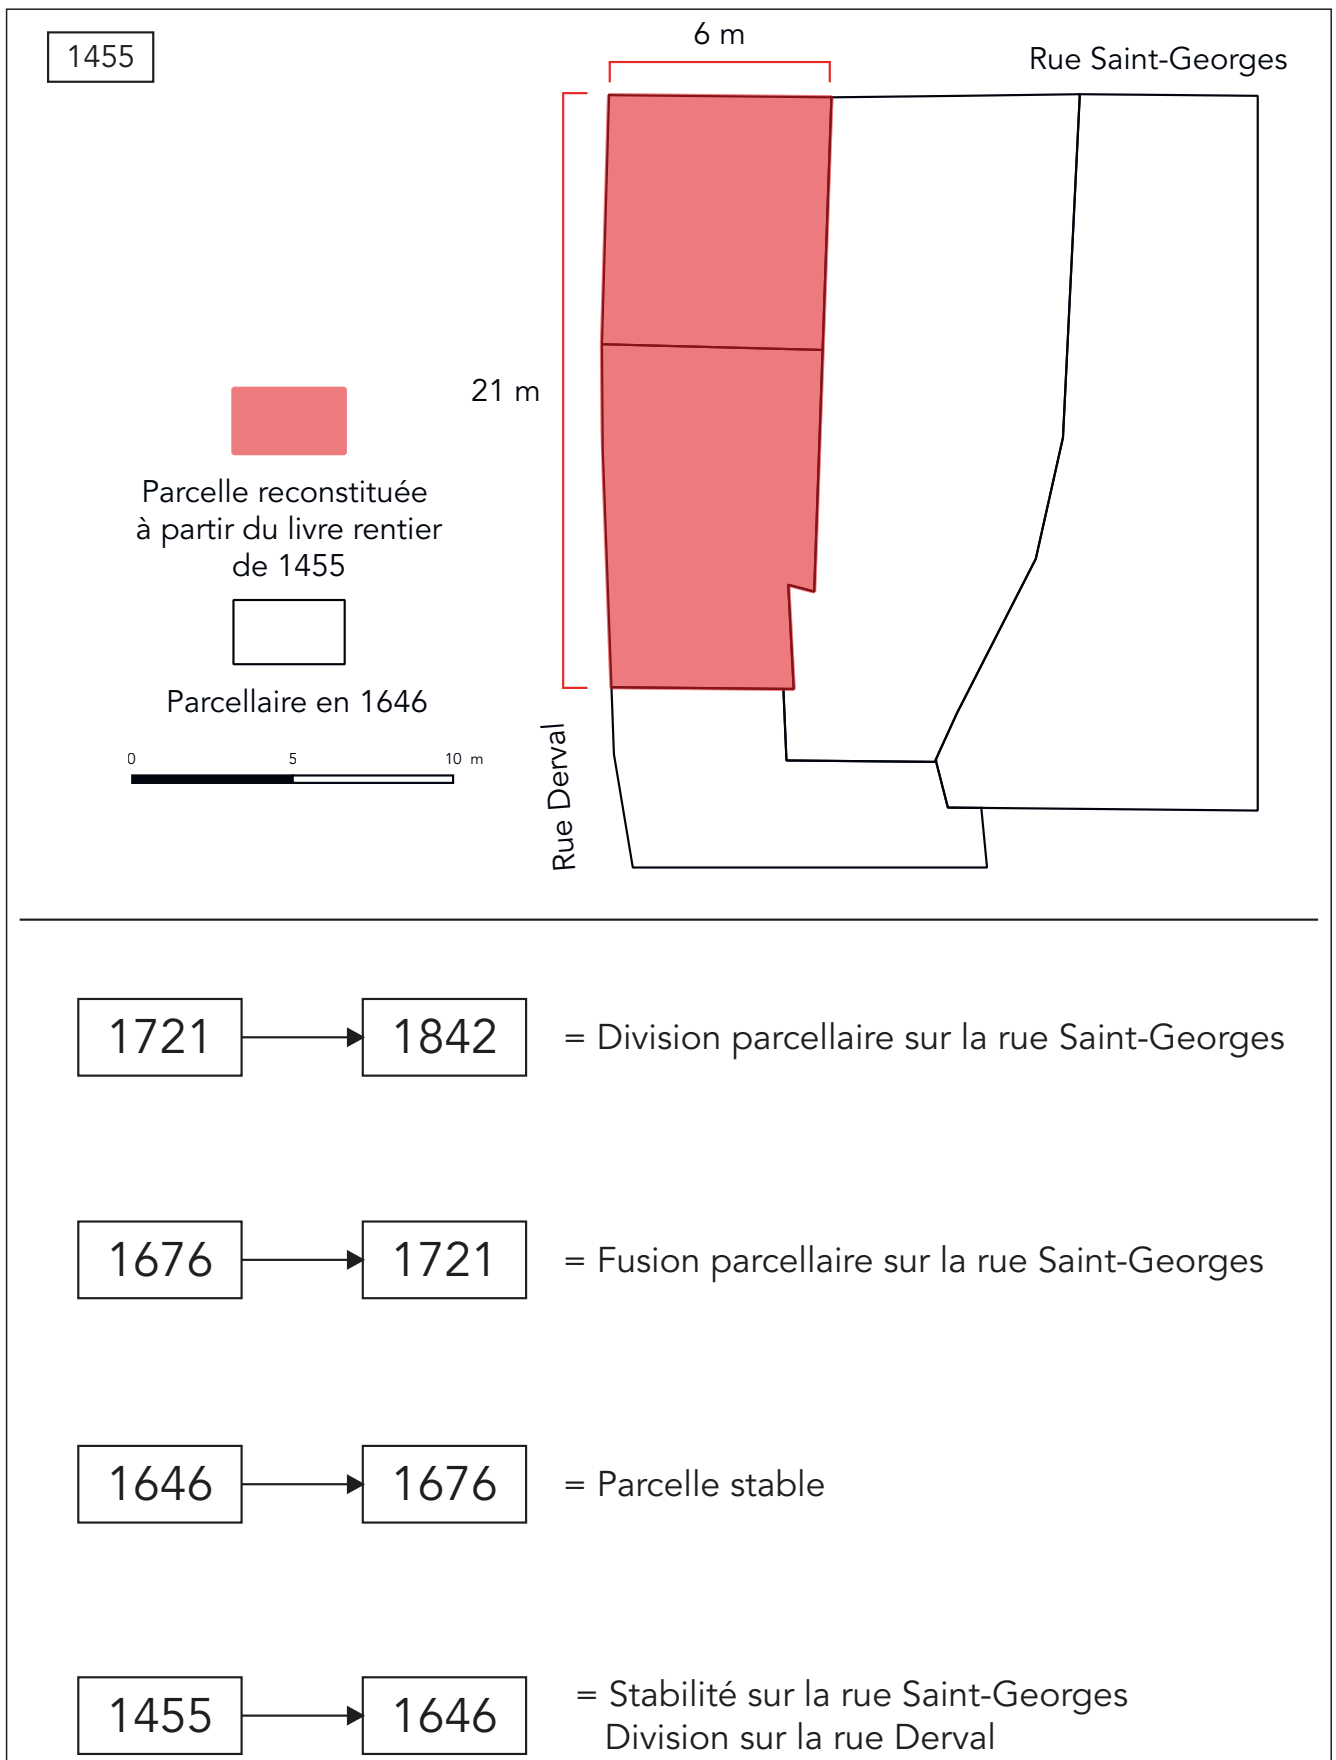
1455

6 m

Rue Saint-Georges

21 m

Parcelle reconstituée à partir du livre rentier de 1455

Parcellaire en 1646

0 5 10 m

Rue Derval

1721 → 1842 = Division parcellaire sur la rue Saint-Georges

1676 → 1721 = Fusion parcellaire sur la rue Saint-Georges

1646 → 1676 = Parcelle stable

1455 → 1646 = Stabilité sur la rue Saint-Georges
Division sur la rue Derval